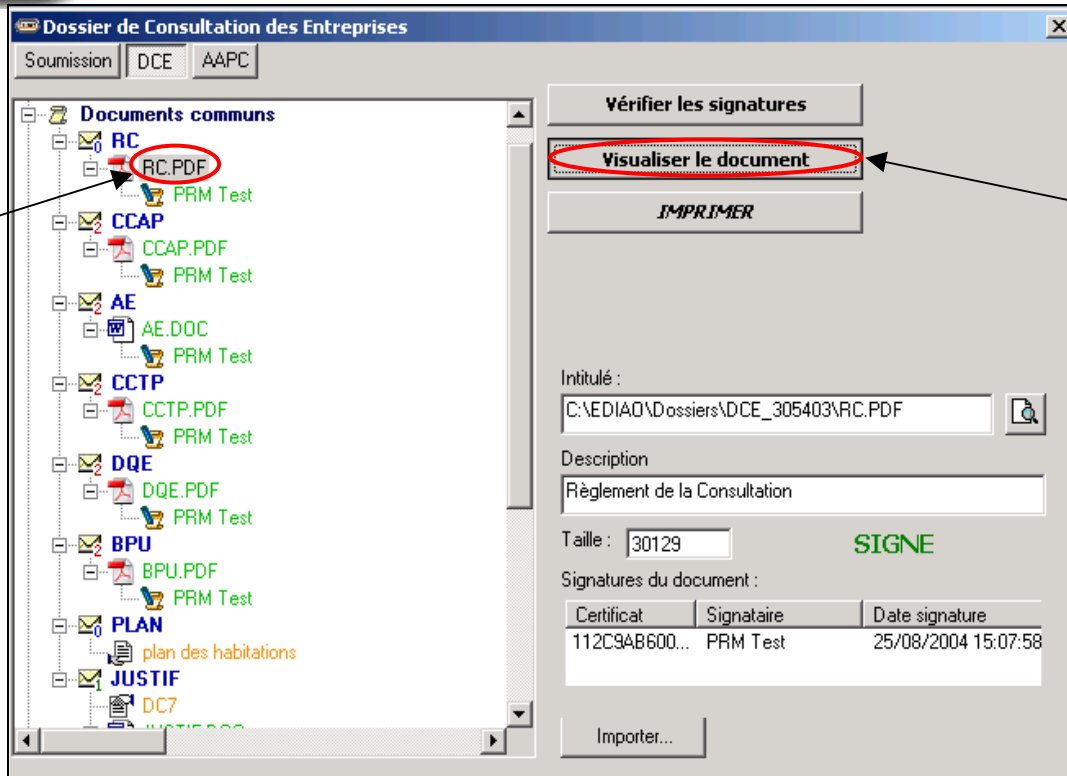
Dossier de Consultation des Entreprises

Soumission | DCE | AAPC

Documents communs
RC
RC.PDF
PRM Test
CCAP
CCAP.PDF
PRM Test
AE
AE.DOC
PRM Test
CCTP
CCTP.PDF
PRM Test
DQE
DQE.PDF
PRM Test
BPU
BPU.PDF
PRM Test
PLAN
plan des habitations
JUSTIF
DC7
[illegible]

Vérifier les signatures
Visualiser le document
IMPRIMER

Intitulé :
C:\EDIAO\Dossiers\DCE_305403\RC.PDF

Description
Règlement de la Consultation

Taille : 30129
SIGNE

Signatures du document :

| Certificat | Signataire | Date signature |
|---|---|---|
| 112C9AB600... | PRM Test | 25/08/2004 15:07:58 |

Importer...